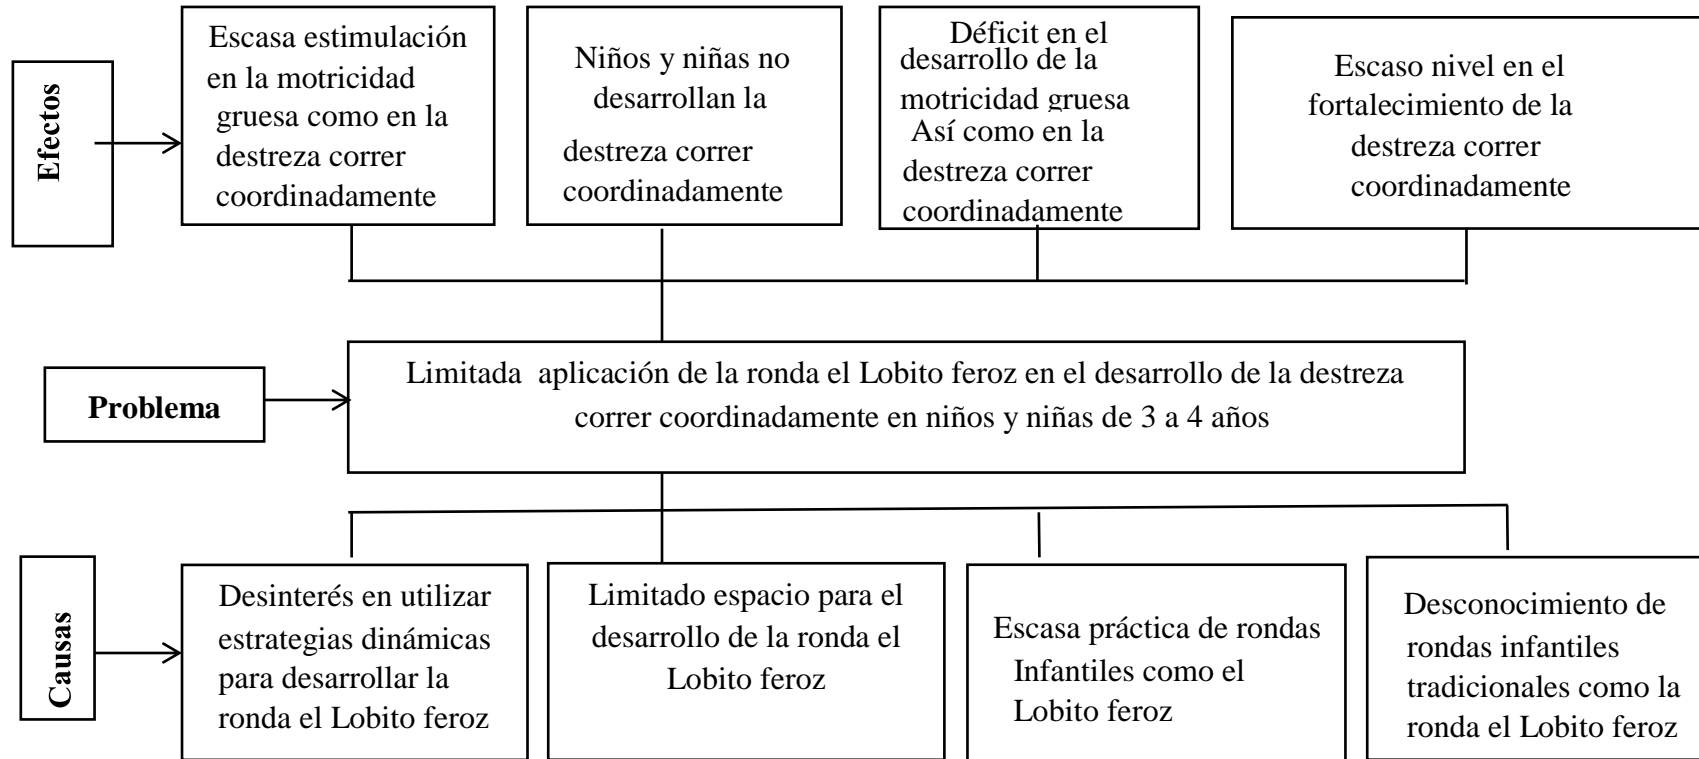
Efectos

Escasa estimulación en la motricidad gruesa como en la destreza correr coordinadamente

Niños y niñas no desarrollan la destreza correr coordinadamente

Déficit en el desarrollo de la motricidad gruesa Así como en la destreza correr coordinadamente

Escaso nivel en el fortalecimiento de la destreza correr coordinadamente

Problema

Limitada aplicación de la ronda el Lobito feroz en el desarrollo de la destreza correr coordinadamente en niños y niñas de 3 a 4 años

Causas

Desinterés en utilizar estrategias dinámicas para desarrollar la ronda el Lobito feroz

Limitado espacio para el desarrollo de la ronda el Lobito feroz

Escasa práctica de rondas Infantiles como el Lobito feroz

Desconocimiento de rondas infantiles tradicionales como la ronda el Lobito feroz